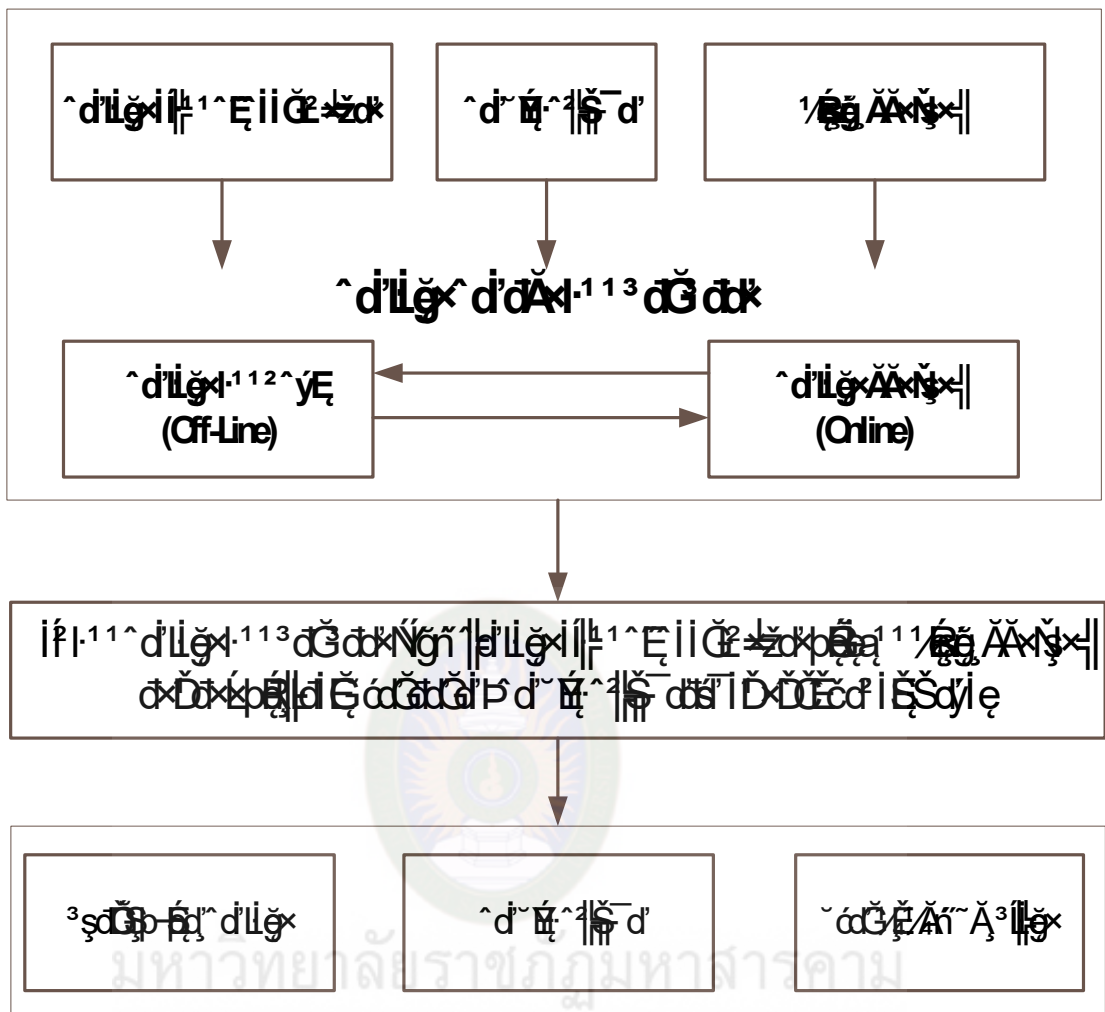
^d'Lĝ×l|╠¹¹^Ę̧lǀǦ²≠žd×

^d'˘Ę̧·^²|Š¯d'

¹⁄Ę̧ģ̆ ÅÅ×Ņ̧×|

^d'Lĝ×^d'dÅ×l·¹¹³dǦdd×

^d'Lĝ×l·¹¹²^ýĘ̧
(Off-Line)

^d'Lĝ×ÅÅ×Ņ̧×|
(Online)

lŕ|·¹¹^d'Lĝ×l·¹¹³dǦdd×Ńģ̆ñ˜|ď'Lĝ×l|╠¹¹^Ę̧lǀǦ²≠žd×þĘ̧ą¹¹⁄Ę̧ģ̆ ÅÅ×Ņ̧×| d×Ďd×Łþ|ďlĘ̧ódǦdǦd'Þd'˘Ę̧·^²|Š¯ddš˜lĎ×ĎĚcd'lĘ̧Šdýlę

³şdĢ̌þ–Ę̧|^d'Lĝ×

^d'˘Ę̧·^²|Š¯d'

˘ódǦĘ̧ŹÅń˜Ą³|Lĝ×

มหาวิทยาลัยราชภัฏมหาสารคาม